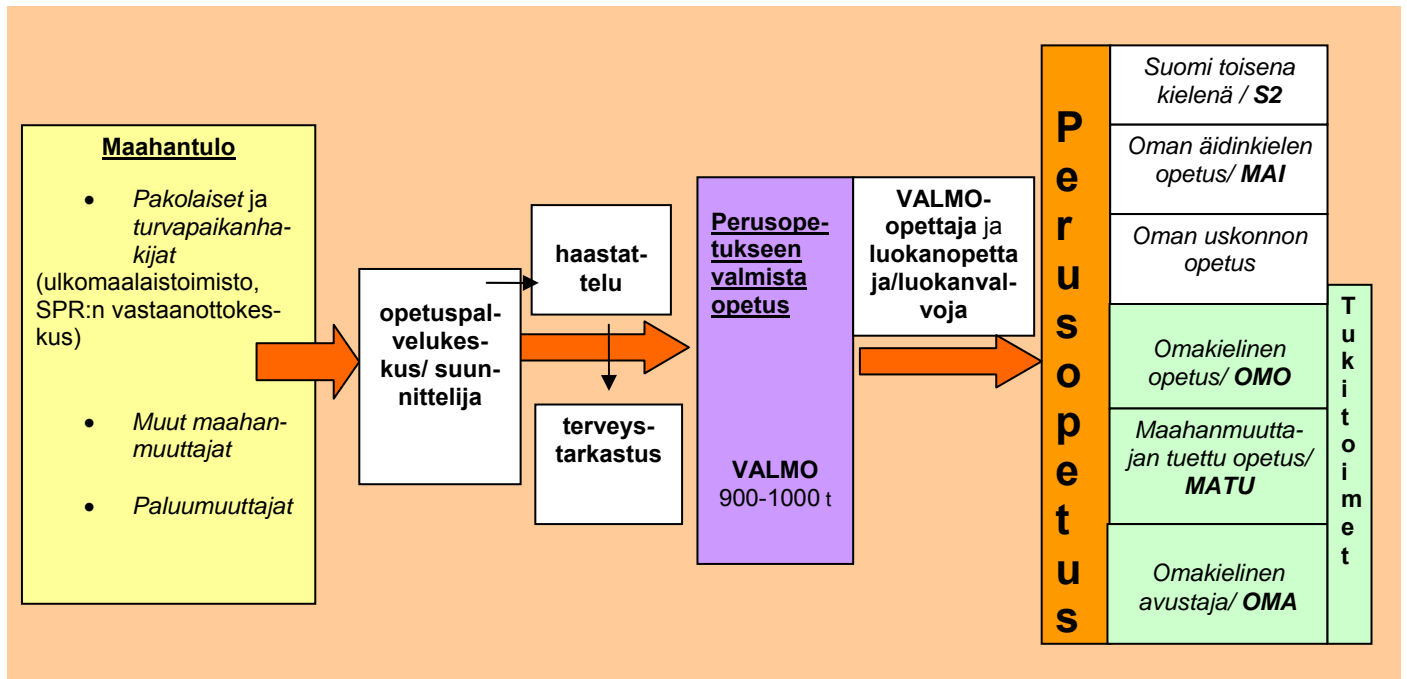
Maahantulo

- Pakolaiset ja turvapaikanhakijat (ulkomaalaistoimisto, SPR:n vastaanottokeskus)

- Muut maahanmuuttajat

- Paluumuuttajat

opetuspalvelukeskus/ suunnittelija

haastattelu

terveystarkastus

Perusopetukseen valmista opetus

VALMO
900-1000 t

VALMO-opettaja ja luokanopettaja/luokanvalvoja

Perusopetus

Suomi toisena kielenä / S2

Oman äidinkielen opetus/ MAI

Oman uskonnon opetus

Omakielinen opetus/ OMO

Maahanmuuttajan tuettu opetus/ MATU

Omakielinen avustaja/ OMA

Tukitoimet